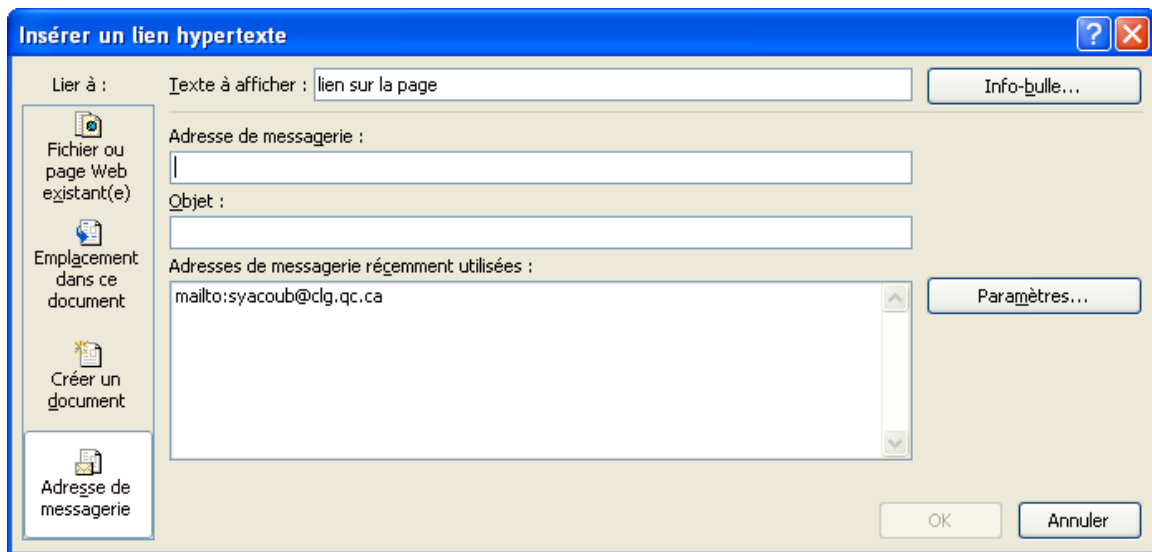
Insérer un lien hypertexte

Lier à :

Texte à afficher : lien sur la page

Info-bulle...

Fichier ou page Web existant(e)

Adresse de messagerie :

Emplacement dans ce document

Objet :

Adresses de messagerie récemment utilisées :

mailto:syacoub@clg.qc.ca

Paramètres...

Créer un document

Adresse de messagerie

OK

Annuler